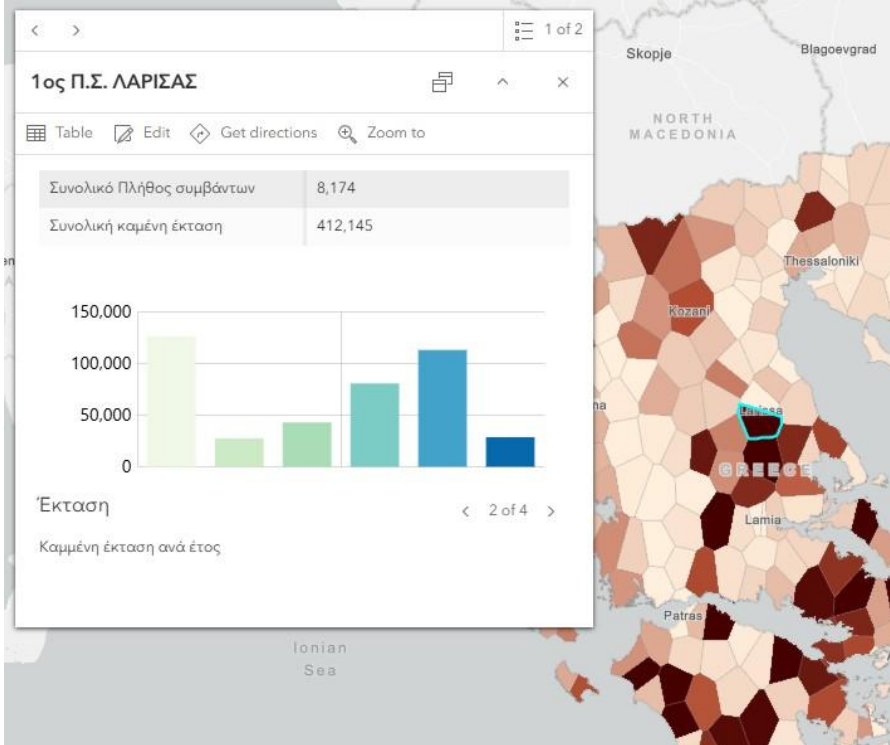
< >

1 of 2

1ος Π.Σ. ΛΑΡΙΣΑΣ

Table Edit Get directions Zoom to

| Συνολικό Πλήθος συμβάντων | 8,174 |
|---|---|
| Συνολική καμένη έκταση | 412,145 |

150,000
100,000
50,000
0

Έκταση

< 2 of 4 >

Καμμένη έκταση ανά έτος

Skopje
Blagoevgrad
NORTH MACEDONIA
Thessaloniki
Kozani
Larissa
GREECE
Lamia
Patras
Ionian Sea